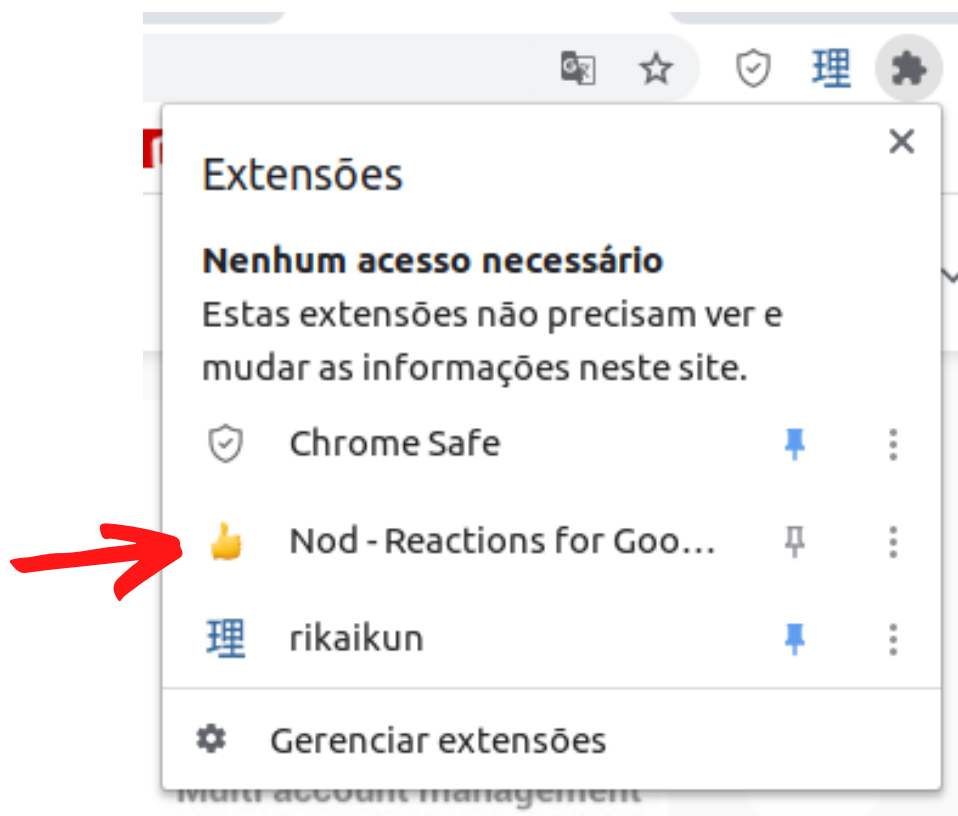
理

Extensões

Nenhum acesso necessário
Estas extensões não precisam ver e mudar as informações neste site.

Chrome Safe

Nod - Reactions for Goo…

理 rikaikun

Gerenciar extensões

Multi account management